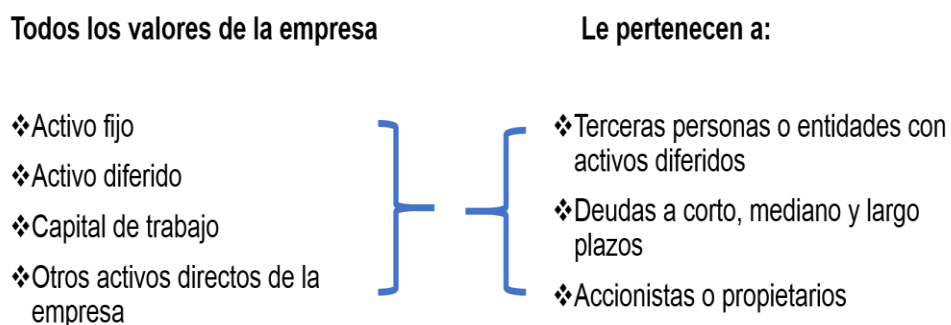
Todos los valores de la empresa

Le pertenecen a:

❖Activo fijo

❖Activo diferido

❖Capital de trabajo

❖Otros activos directos de la empresa

❖Terceras personas o entidades con activos diferidos

❖Deudas a corto, mediano y largo plazos

❖Accionistas o propietarios